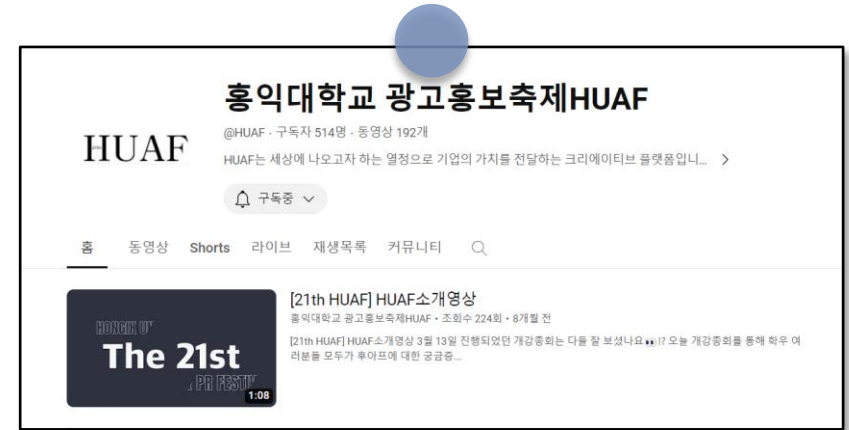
HUAF

홍익대학교 광고홍보축제HUAF

@HUAF · 구독자 514명 · 동영상 192개

HUAF는 세상에 나오고자 하는 열정으로 기업의 가치를 전달하는 크리에이티브 플랫폼입니... >

구독중

홈 동영상 Shorts 라이브 재생목록 커뮤니티

HONGIK U' The 21st PR FESTIV 1:08

[21th HUAF] HUAF소개영상

홍익대학교 광고홍보축제HUAF • 조회수 224회 • 8개월 전

[21th HUAF] HUAF소개영상 3월 13일 진행되었던 개강총회는 다들 잘 보셨나요 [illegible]!? 오늘 개강총회를 통해 학우 여러분들 모두가 후아프에 대한 궁금증...